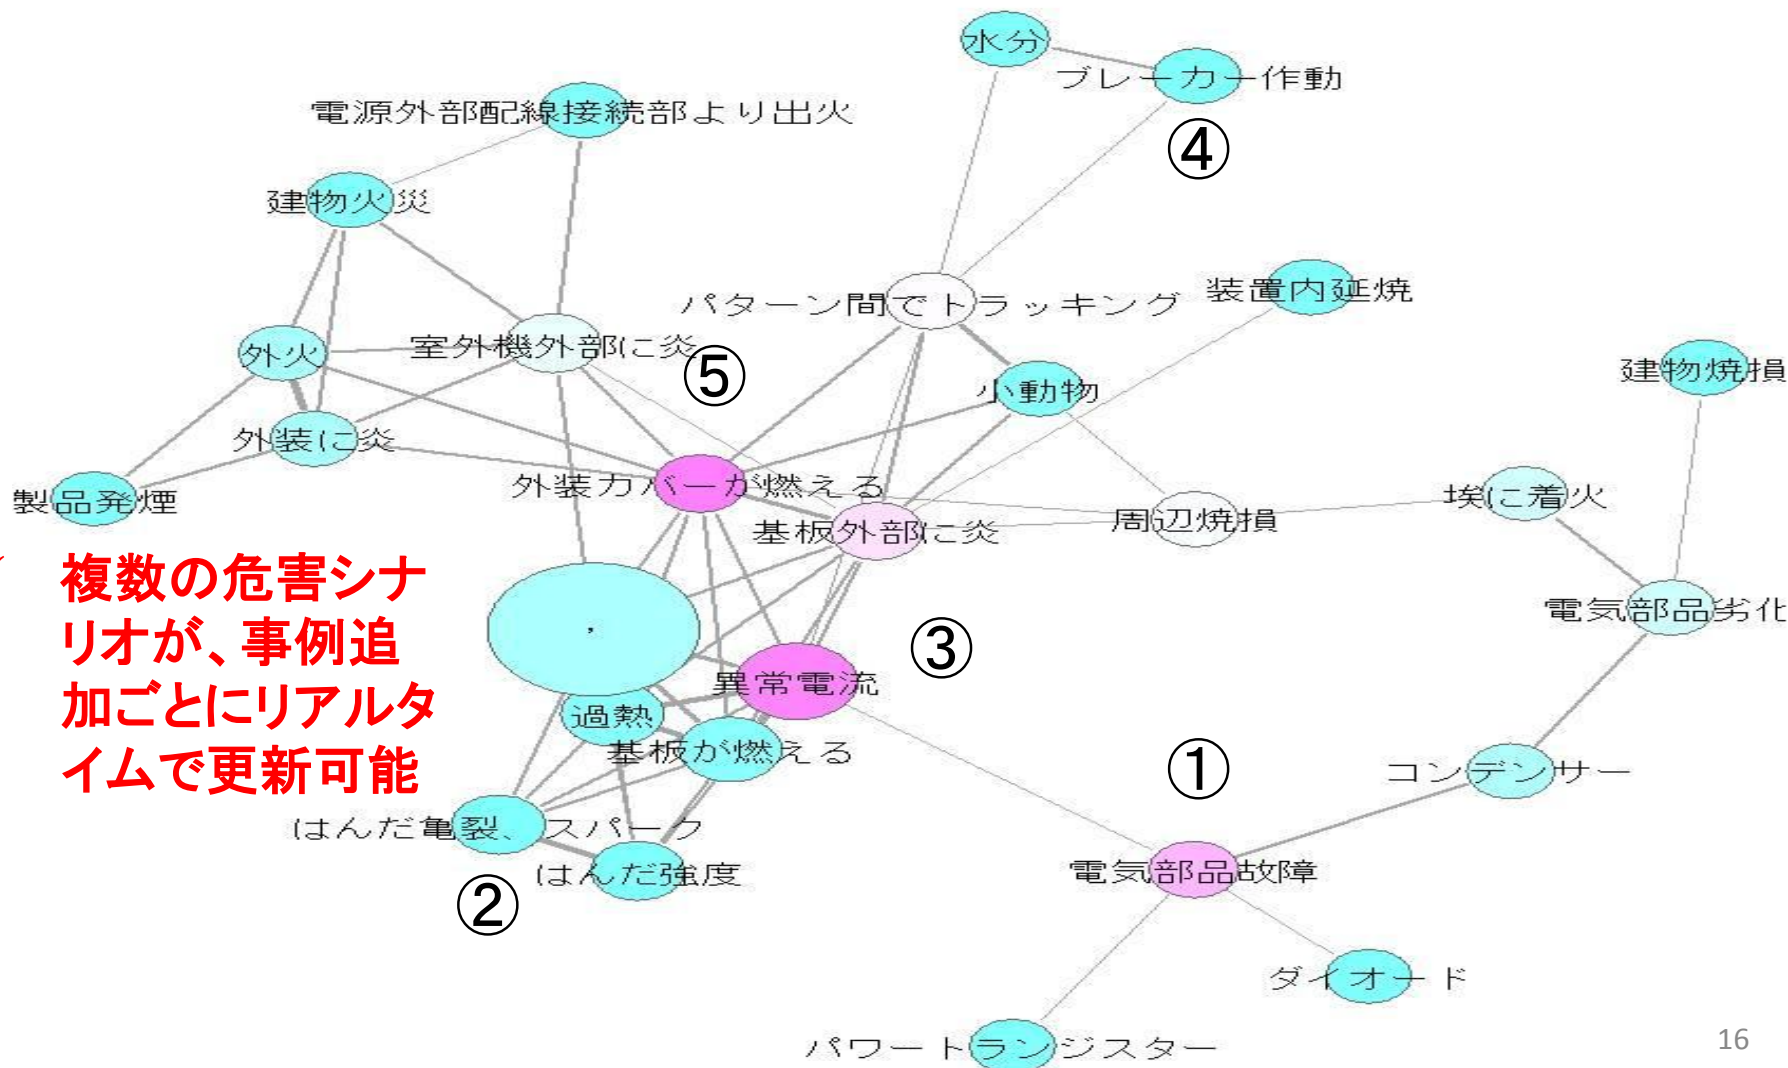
水分

ブレーカー作動

電源外部配線接続部より出火

④

建物火災

パターン間でトラッキング

装置内延焼

外火

室外機外部に炎

⑤

小動物

建物焼損

外装に炎

製品発煙

外装カバーが燃える

周辺焼損

埃に着火

基板外部に炎

複数の危害シナリオが、事例追加ごとにリアルタイムで更新可能

電気部品劣化

③

異常電流

過熱

基板が燃える

①

コンデンサー

はんだ亀裂、スパーク

はんだ強度

電気部品故障

②

ダイオード

パワートランジスター

16